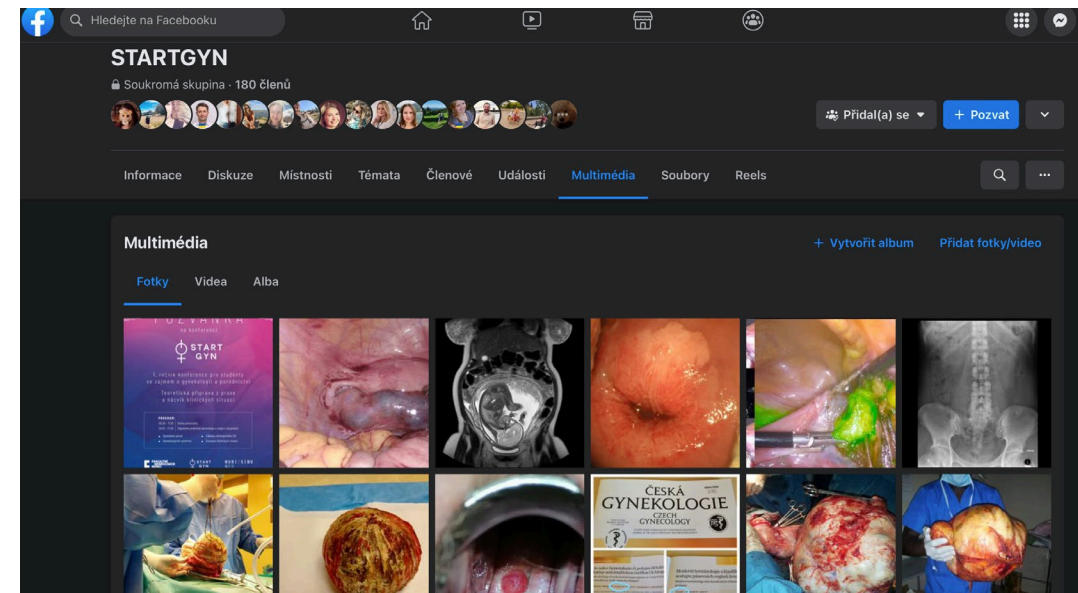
Hledejte na Facebooku

STARTGYN

Soukromá skupina · 180 členů

Přidal(a) se

+ Pozvat

Informace Diskuze Místnosti Témata Členové Události Multimédia Soubory Reels

Multimédia

+ Vytvořit album

Přidat fotky/video

Fotky Videa Alba

POZVÁNKA

na konferenci

START GYN

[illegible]

ČESKÁ GYNEKOLOGIE

CZECH GYNECOLOGY

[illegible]